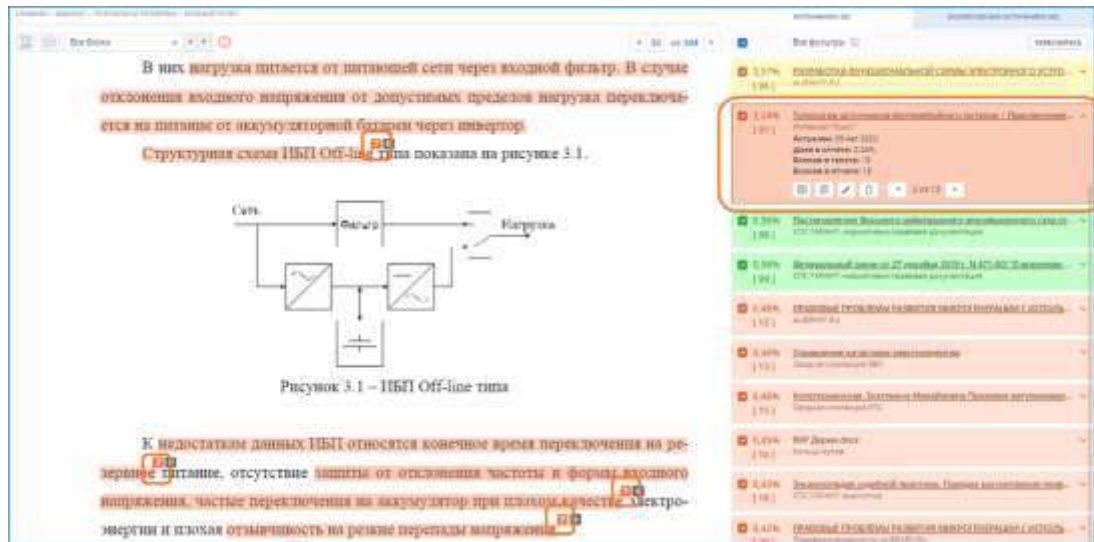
В них нагрузка питается от питающей сети через входной фильтр. В случае отклонения входного напряжения от допустимых пределов нагрузка переключается на питание от аккумуляторной батареи через инвертор.

Структурная схема ИБП Off-line типа показана на рисунке 3.1.

Сеть

Фильтр

Нагрузка

Рисунок 3.1 – ИБП Off-line типа

К недостаткам данных ИБП относятся конечное время переключения на резервное питание, отсутствие защиты от отклонения частоты и формы входного напряжения, частые переключения на аккумулятор при плохом качестве электроэнергии и плохая отзывчивость на резкие перепады напряжения.

Все фильтры

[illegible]